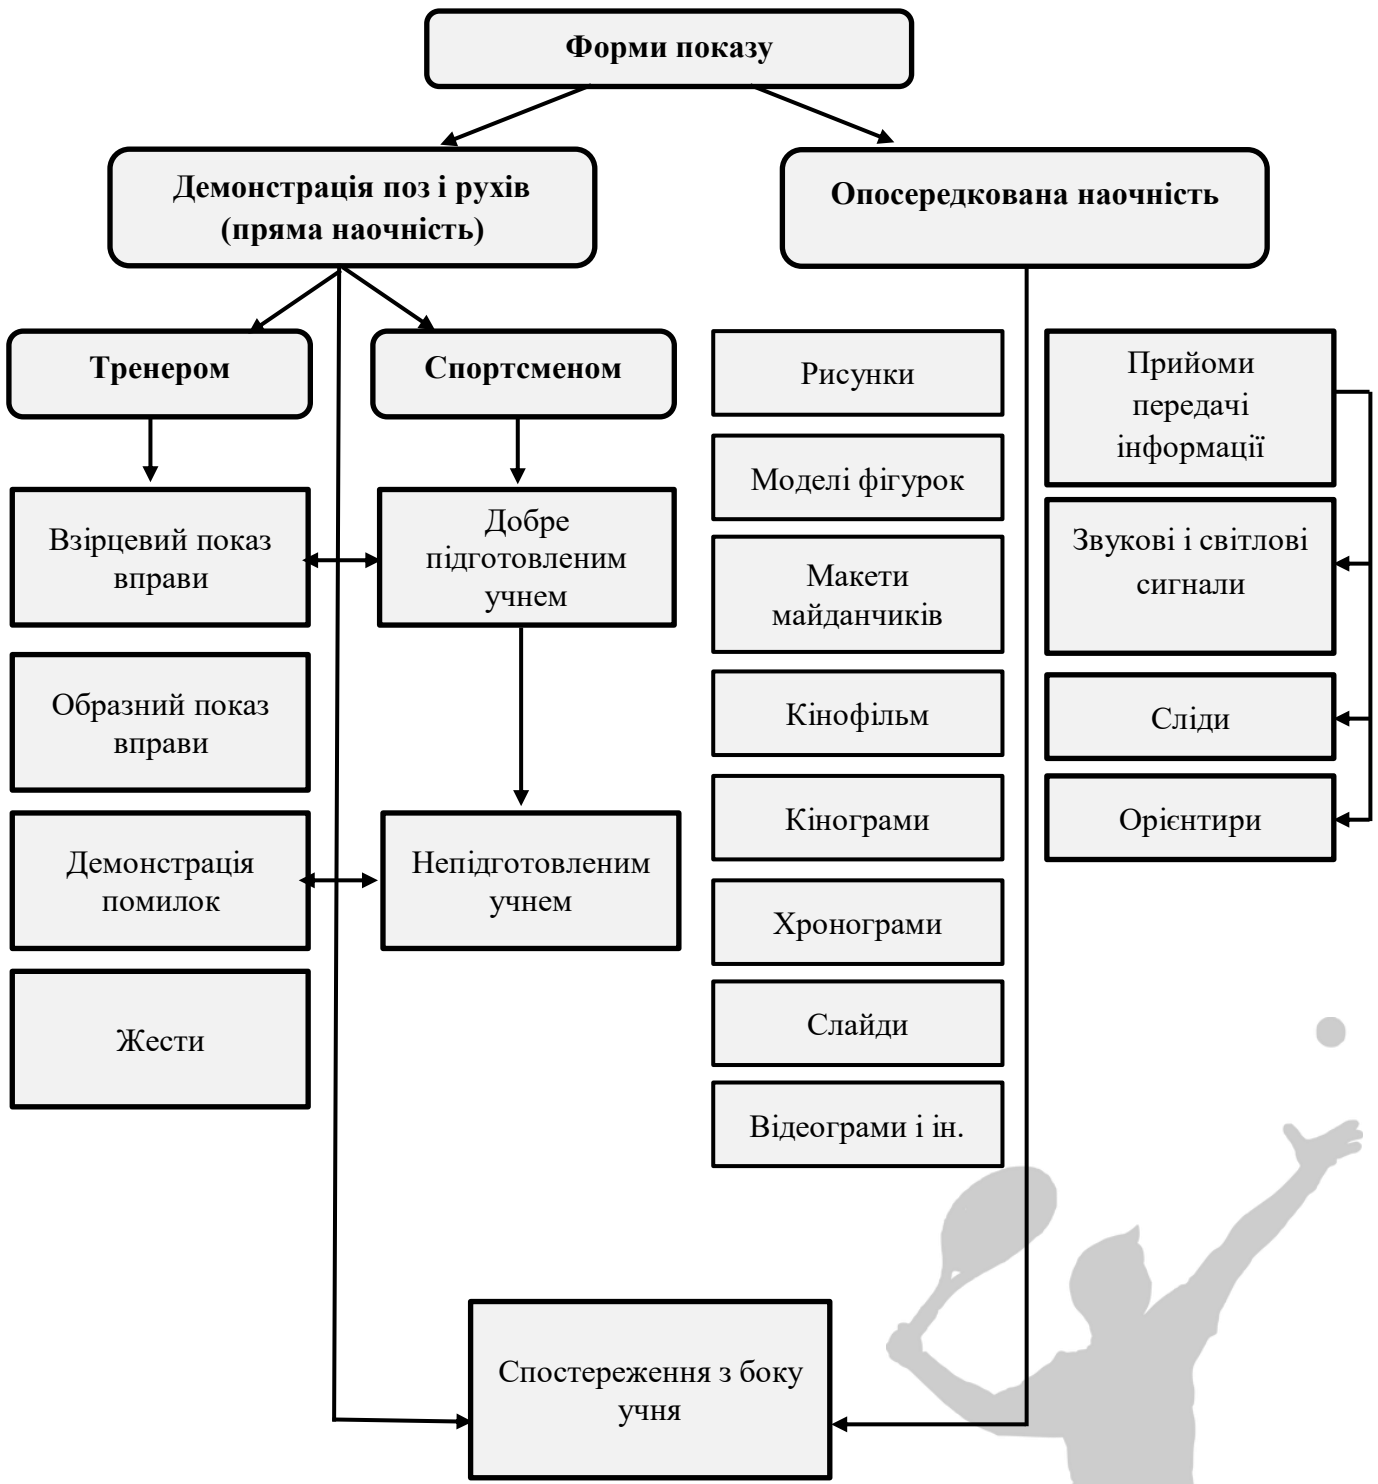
Форми показу

Демонстрація поз і рухів (пряма наочність)

Опосередкована наочність

Тренером

Спортсменом

Взірцевий показ вправи

Образний показ вправи

Демонстрація помилок

Жести

Добре підготовленим учнем

Непідготовленим учнем

Рисунки

Моделі фігурок

Макети майданчиків

Кінофільм

Кінограми

Хронограми

Слайди

Відеограми і ін.

Прийоми передачі інформації

Звукові і світлові сигнали

Сліди

Орієнтири

Спостереження з боку учня